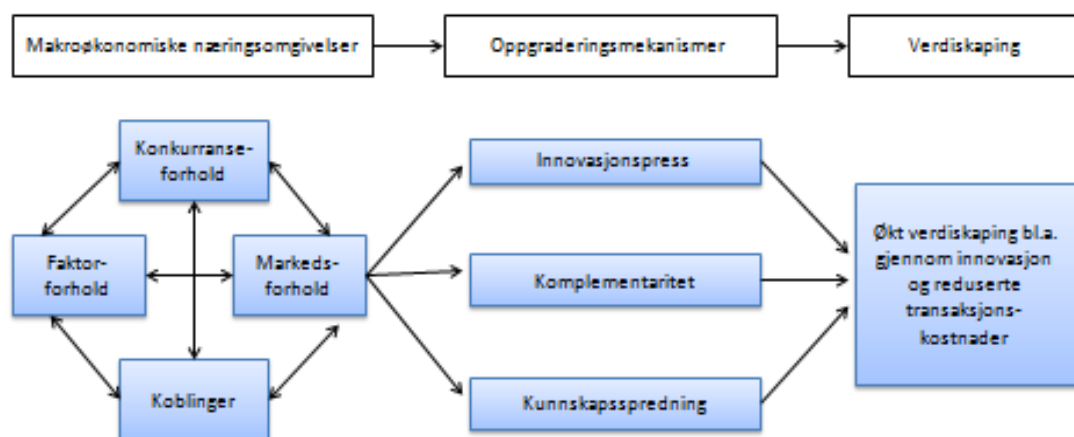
Makroøkonomiske næringsomgivelser

Oppgraderingsmekanismer

Verdiskaping

Konkurranse-forhold

Faktor-forhold

Markeds-forhold

Koblinger

Innovasjonspress

Komplementaritet

Kunnskapsspredning

Økt verdiskaping bl.a. gjennom innovasjon og reduserte transaksjons-kostnader